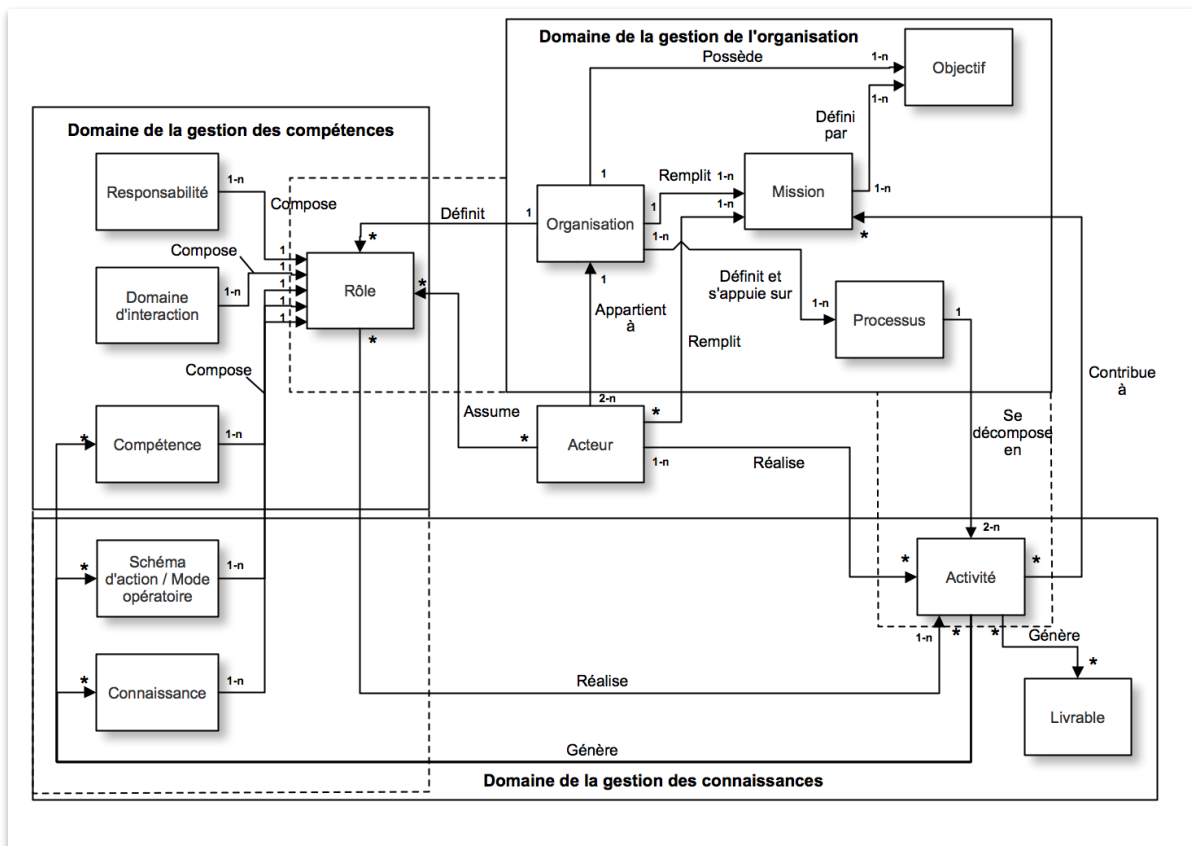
Domaine de la gestion de l'organisation

Possède

1-n

Objectif

1-n

Défini par

Domaine de la gestion des compétences

1

Remplit 1-n

Mission

1-n

Responsabilité

1-n

Compose

Définit

1

Organisation

1

1-n

1-n

*

Compose

1

*

1-n

Domaine d'interaction

1-n

1

Rôle

*

1

Définit et s'appuie sur

1-n

Processus

1

1

1

Appartient à

Remplit

Compose

*

Contribue à

Assume

2-n

*

Compétence

1-n

*

Acteur

Se décompose en

1-n

Réalise

2-n

Schéma d'action / Mode opératoire

1-n

*

*

Activité

*

*

1-n

*

*

Génère

*

Connaissance

1-n

Réalise

Livrable

Génère

Domaine de la gestion des connaissances